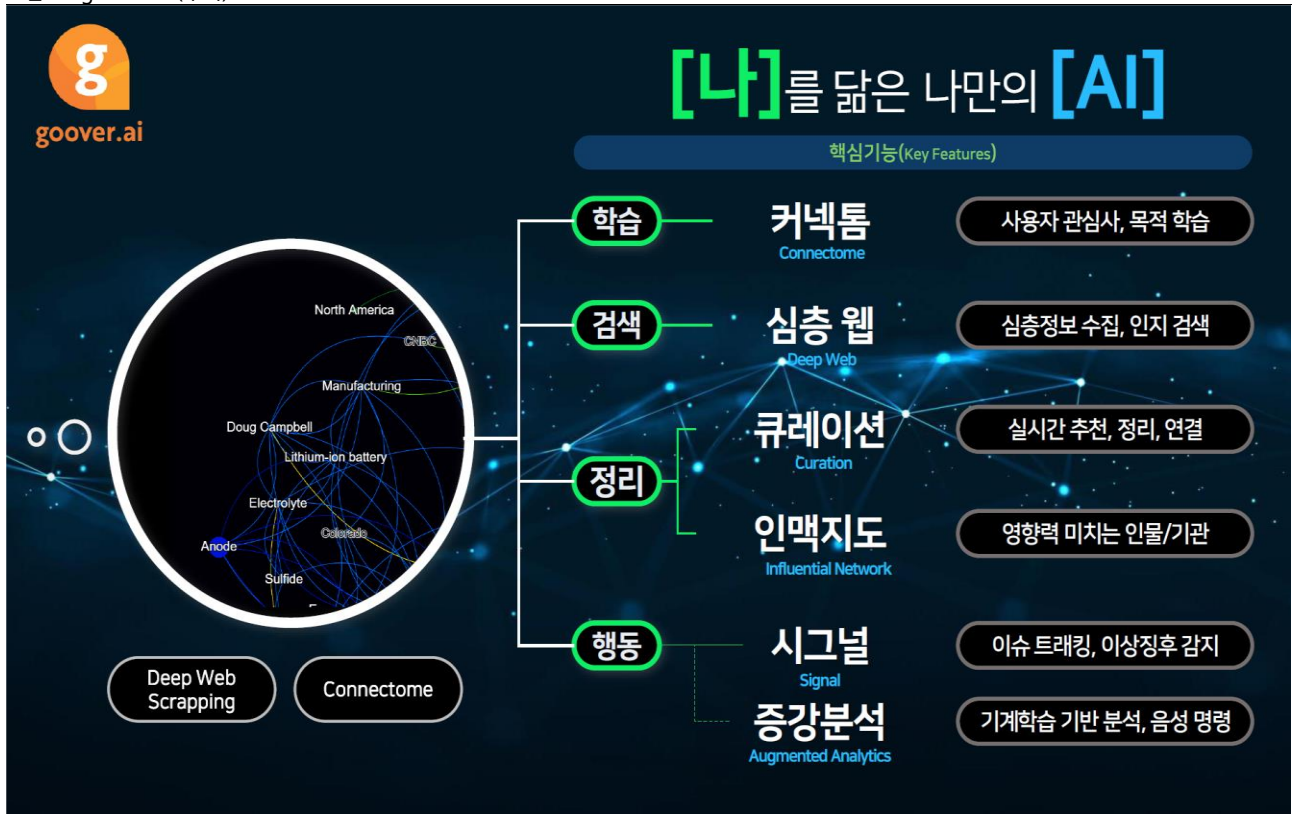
g
goover.ai

[나]를 닮은 나만의 [AI]

핵심기능(Key Features)

North America
CNBC
Manufacturing
Doug Campbell
Lithium-ion battery
Electrolyte
Colorado
Anode
Sulfide

Deep Web Scrapping

Connectome

학습
커넥톰
Connectome
사용자 관심사, 목적 학습

검색
심층 웹
Deep Web
심층정보 수집, 인지 검색

정리
큐레이션
Curation
실시간 추천, 정리, 연결

인맥지도
Influential Network
영향력 미치는 인물/기관

행동
시그널
Signal
이슈 트래킹, 이상징후 감지

증강분석
Augmented Analytics
기계학습 기반 분석, 음성 명령